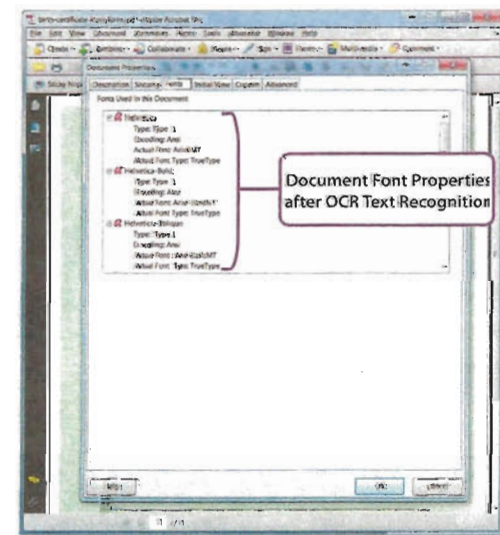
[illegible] - Adobe Acrobat Pro

File Edit View Document Comments Forms Tools Advanced Window Help

Create · Combine · Collaborate · Secure · Sign · Forms · Multimedia · Comment ·

Document Properties

Description Security Fonts Initial View Custom Advanced

Fonts Used in this Document

Helvetica
Type: Type 1
Encoding: Ansi
Actual Font: ArialMT
Actual Font Type: TrueType
Helvetica-Bold
Type: Type 1
Encoding: Ansi
Actual Font: Arial-BoldMT
Actual Font Type: TrueType
Helvetica-Oblique
Type: Type 1
Encoding: Ansi
Actual Font: Arial-ItalicMT
Actual Font Type: TrueType

Document Font Properties after OCR Text Recognition

Help

OK Cancel

1 / 1